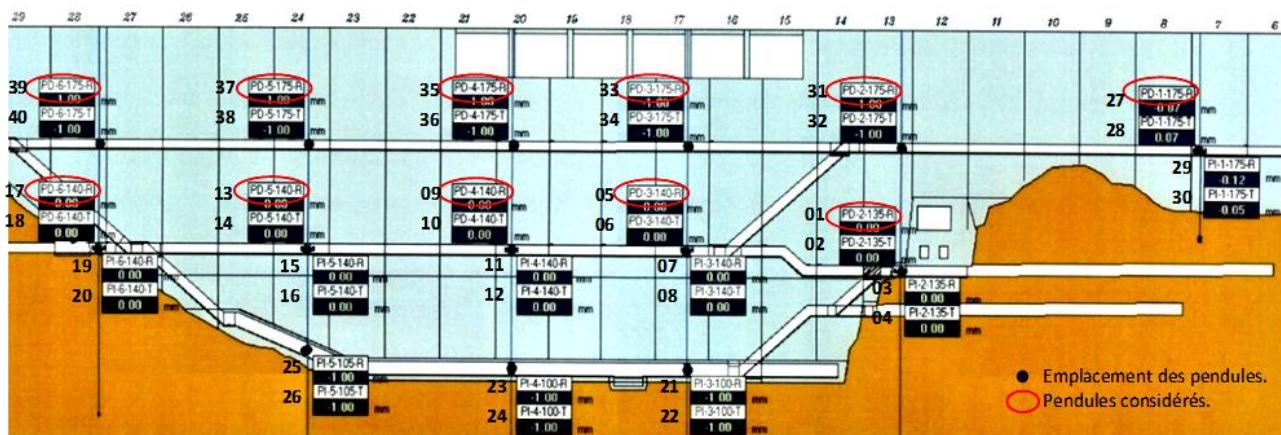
29 28 27 26 25 24 23 22 21 20 19 18 17 16 15 14 13 12 11 10 9 8 7 6

39 PD-6-175-R -1.00
40 PD-6-175-T -1.00 mm

37 PD-5-175-R -1.00 mm
38 PD-5-175-T -1.00 mm

35 PD-4-175-R -1.00 mm
36 PD-4-175-T -1.00 mm

33 PD-3-175-R -1.00 mm
34 PD-3-175-T -1.00 mm

31 PD-2-175-R -1.00 mm
32 PD-2-175-T -1.00 mm

27 PD-1-175-R -0.07 mm
28 PD-1-175-T 0.07 mm

29 PI-1-175-R -0.12 mm
30 PI-1-175-T 0.05 mm

17 PD-6-140-R 0.00
18 PD-6-140-T 0.00 mm

13 PD-5-140-R 0.00
14 PD-5-140-T 0.00 mm

09 PD-4-140-R 0.00
10 PD-4-140-T 0.00 mm

05 PD-3-140-R 0.00
06 PD-3-140-T 0.00 mm

01 PD-2-135-R 0.00
02 PD-2-135-T 0.00 mm

19 PI-6-140-R 0.00
20 PI-6-140-T 0.00 mm

15 PI-5-140-R 0.00
16 PI-5-140-T 0.00 mm

11 PI-4-140-R 0.00 mm
12 PI-4-140-T 0.00 mm

07 PI-3-140-R 0.00 mm
08 PI-3-140-T 0.00 mm

03 PI-2-135-R 0.00 mm
04 PI-2-135-T 0.00 mm

25 PI-5-105-R 1.00
26 PI-5-105-T 1.00 mm

23 PI-4-100-R -1.00 mm
24 PI-4-100-T -1.00 mm

21 PI-3-100-R -1.00 mm
22 PI-3-100-T -1.00 mm

Emplacement des pendules.
Pendules considérés.